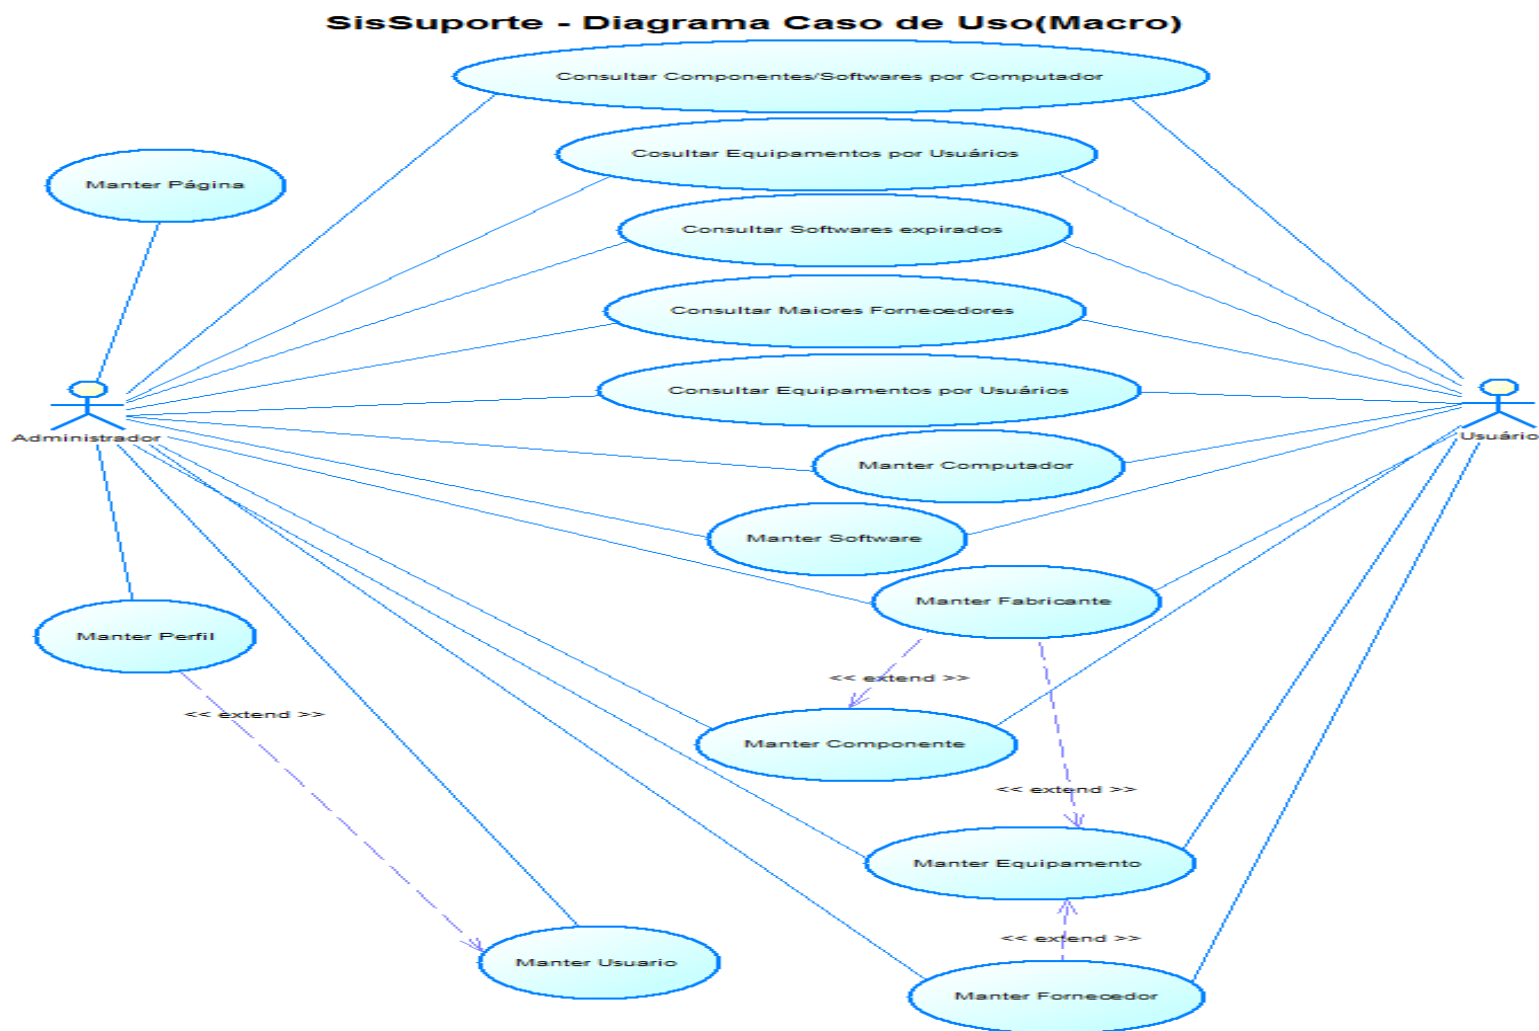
SisSuporte - Diagrama Caso de Uso(Macro)

Consultar Componentes/Softwares por Computador

Manter Página

Cosultar Equipamentos por Usuários

Consultar Softwares expirados

Consultar Maiores Fornecedores

Consultar Equipamentos por Usuários

Administrador

Usuário

Manter Computador

Manter Software

Manter Fabricante

Manter Perfil

<< extend >>

<< extend >>

Manter Componente

<< extend >>

Manter Equipamento

<< extend >>

Manter Usuario

Manter Fornecedor